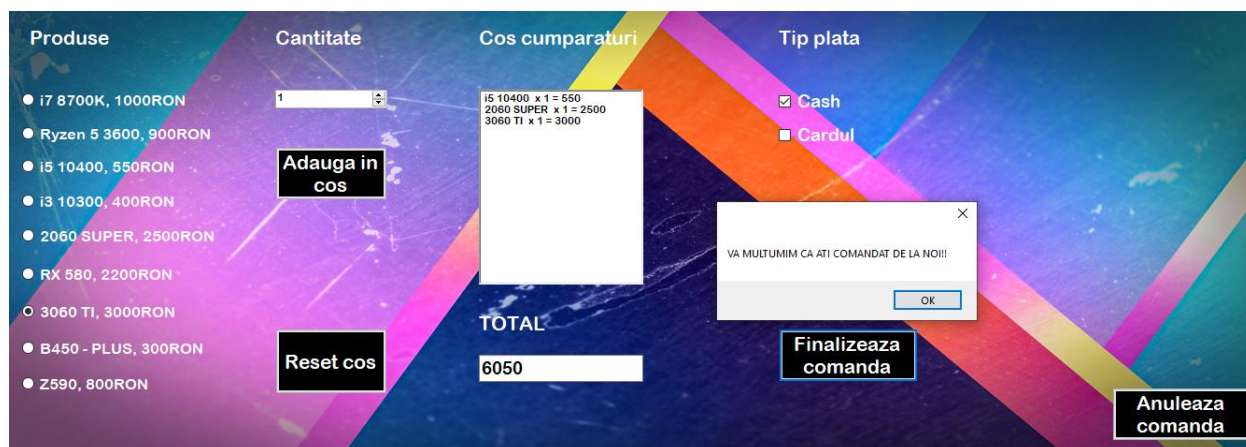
Produse

i7 8700K, 1000RON

Ryzen 5 3600, 900RON

i5 10400, 550RON

i3 10300, 400RON

2060 SUPER, 2500RON

RX 580, 2200RON

3060 TI, 3000RON

B450 - PLUS, 300RON

Z590, 800RON

Cantitate

1

Adauga in cos

Reset cos

Cos cumparaturi

i5 10400 x 1 = 550
2060 SUPER x 1 = 2500
3060 TI x 1 = 3000

TOTAL

6050

Tip plata

Cash

Cardul

VA MULTUMIM CA ATI COMANDAT DE LA NOI!!

OK

Finalizeaza comanda

Anuleaza comanda